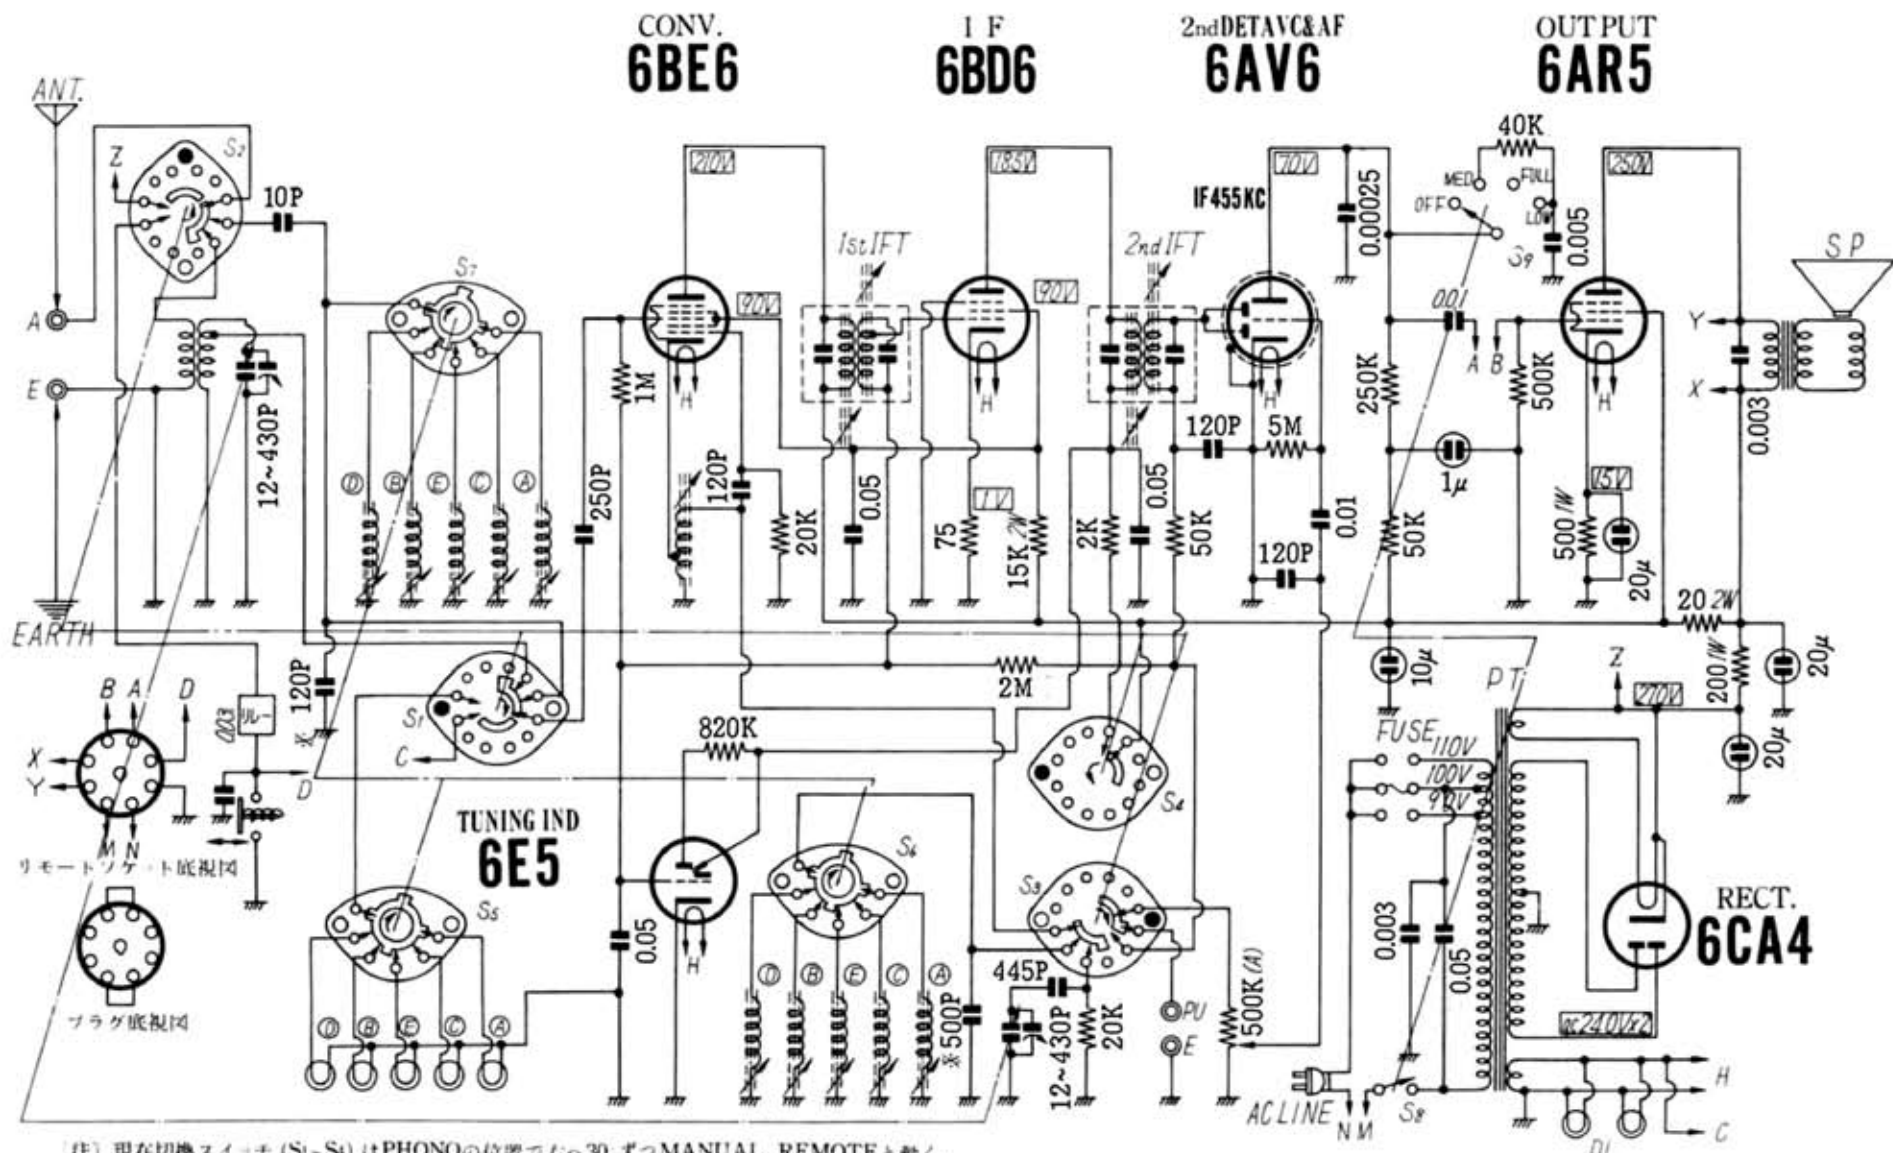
CONV.
6BE6

I F
6BD6

2ndDETAVC&AF
6AV6

OUTPUT
6AR5

ANT.
Z
$S_2$
10P
A
E
12~430P
EARTH
$S_7$
Ⓓ Ⓑ Ⓔ Ⓒ Ⓐ
250P
210V
90V
1M
H
120P
20K
1st IFT
0.05
185V
90V
H
75
1V
15K 2W
2nd IFT
2K
0.05
50K
IF455KC
70V
0.00025
120P
5M
0.01
120P
H
40K
MED
FULL
OFF
LOW
0.005
$S_9$
250K
50K
0.01
A B
500K
1μ
250V
H
15V
500 1W
20μ
SP
Y
X
0.003
20 2W
200 1W
20μ
20μ
B A D
X
Y
M N
リモートソケット底視図
プラグ底視図
003
リレー
D
120P
※
$S_1$
C
TUNING IND
6E5
820K
H
0.05
$S_5$
Ⓓ Ⓑ Ⓔ Ⓒ Ⓐ
$S_6$
Ⓓ Ⓑ Ⓔ Ⓒ Ⓐ
※500P
445P
12~430P
20K
2M
$S_4$
$S_3$
PU
E
500K(A)
10μ
PT
Z
270V
FUSE 110V
100V
90V
0.003
0.05
AC240V×2
AC LINE
N M
$S_8$
H
C
DL
RECT.
6CA4
(注) 現在切換スイッチ ($S_1$~$S_9$) はPHONOの位置でなお30°ずつMANUAL、REMOTEと動く。